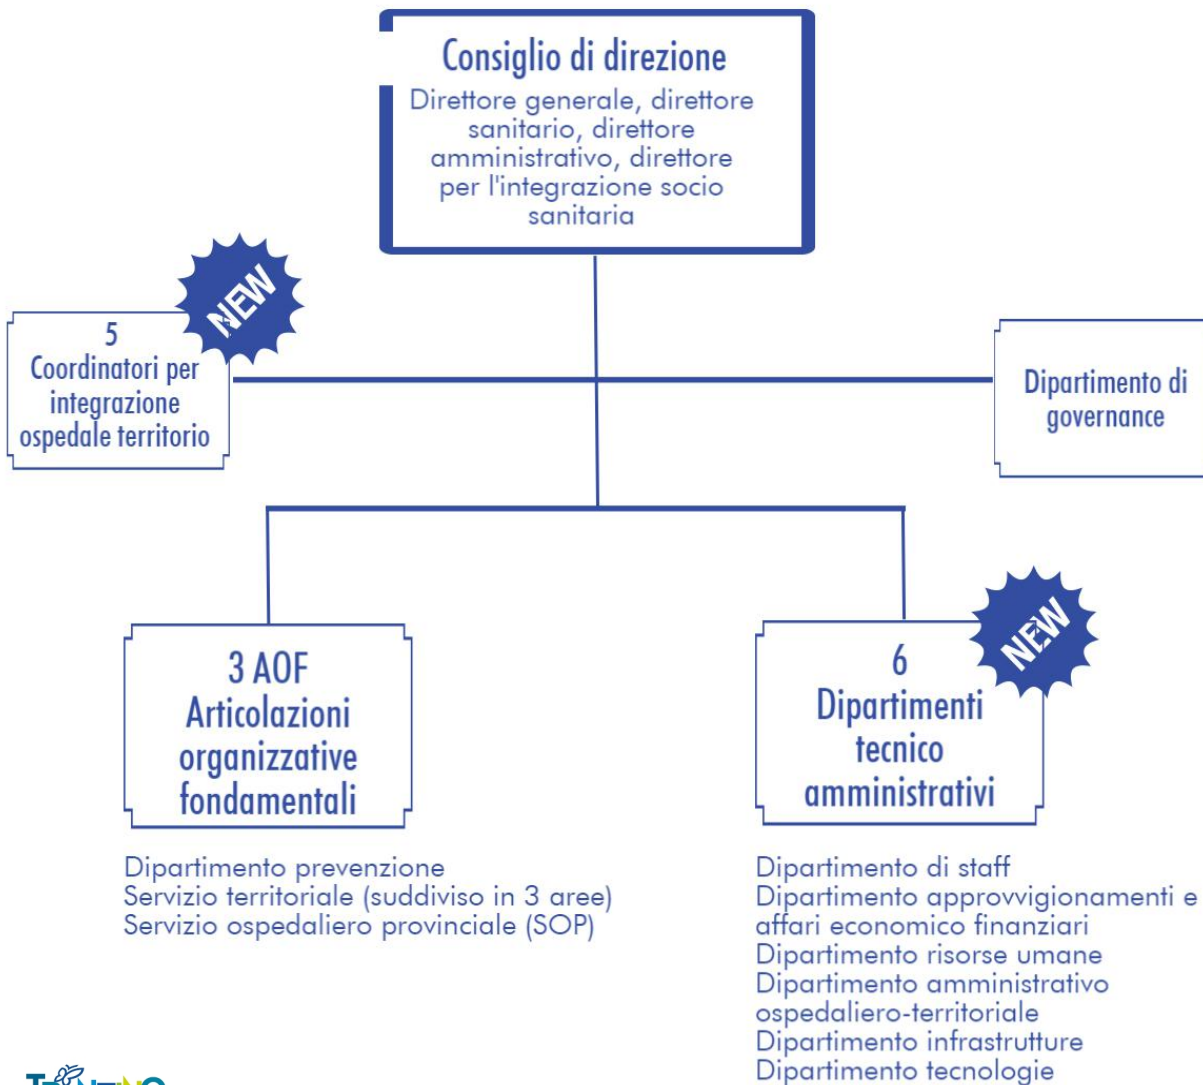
Consiglio di direzione

Direttore generale, direttore sanitario, direttore amministrativo, direttore per l'integrazione socio sanitaria

NEW

5
Coordinatori per integrazione ospedale territorio

Dipartimento di governance

3 AOF
Articolazioni organizzative fondamentali

Dipartimento prevenzione
Servizio territoriale (suddiviso in 3 aree)
Servizio ospedaliero provinciale (SOP)

NEW

6
Dipartimenti tecnico amministrativi

Dipartimento di staff
Dipartimento approvvigionamenti e affari economico finanziari
Dipartimento risorse umane
Dipartimento amministrativo ospedaliero-territoriale
Dipartimento infrastrutture
Dipartimento tecnologie

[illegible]